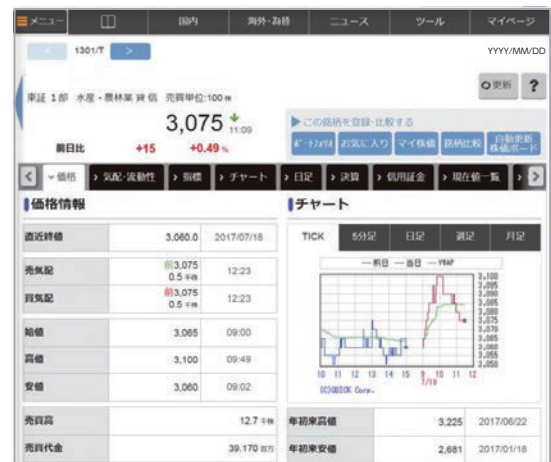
メニュー | 国内 | 海外・為替 | ニュース | ツール | マイページ

1301/T

YYYY/MM/DD

更新 ?

東証 1部 水産・農林業 貸借 売買単位:100株

3,075 11:09

前日比 +15 +0.49 %

この銘柄を登録・比較する

ポートフォリオ お気に入り マイ株価 銘柄比較 自動更新株価ボード

価格 | 気配・流動性 | 指標 | チャート | 日足 | 決算 | 信用証金 | 現在値一覧

価格情報

| | | |
|---|---|---|
| 直近終値 | 3,060.0 | 2017/07/18 |
| 売気配 | 前3,075 0.5 千株 | 12:23 |
| 買気配 | 前3,075 0.5 千株 | 12:23 |
| 始値 | 3,065 | 09:00 |
| 高値 | 3,100 | 09:49 |
| 安値 | 3,060 | 09:02 |
| 売買高 | 12.7 千株 | |
| 売買代金 | 39,170 百万 | |

チャート

TICK | 5分足 | 日足 | 週足 | 月足

— 前日 — 当日 — VWAP

3,100 3,095 3,090 3,085 3,080 3,075 3,070 3,065 3,060 3,055 3,050

10 11 12 13 14 15 9 10 11 12
7/18

(C)QUICK Corp.

| | | |
|---|---|---|
| 年初来高値 | 3,225 | 2017/06/22 |
| 年初来安値 | 2,681 | 2017/01/18 |